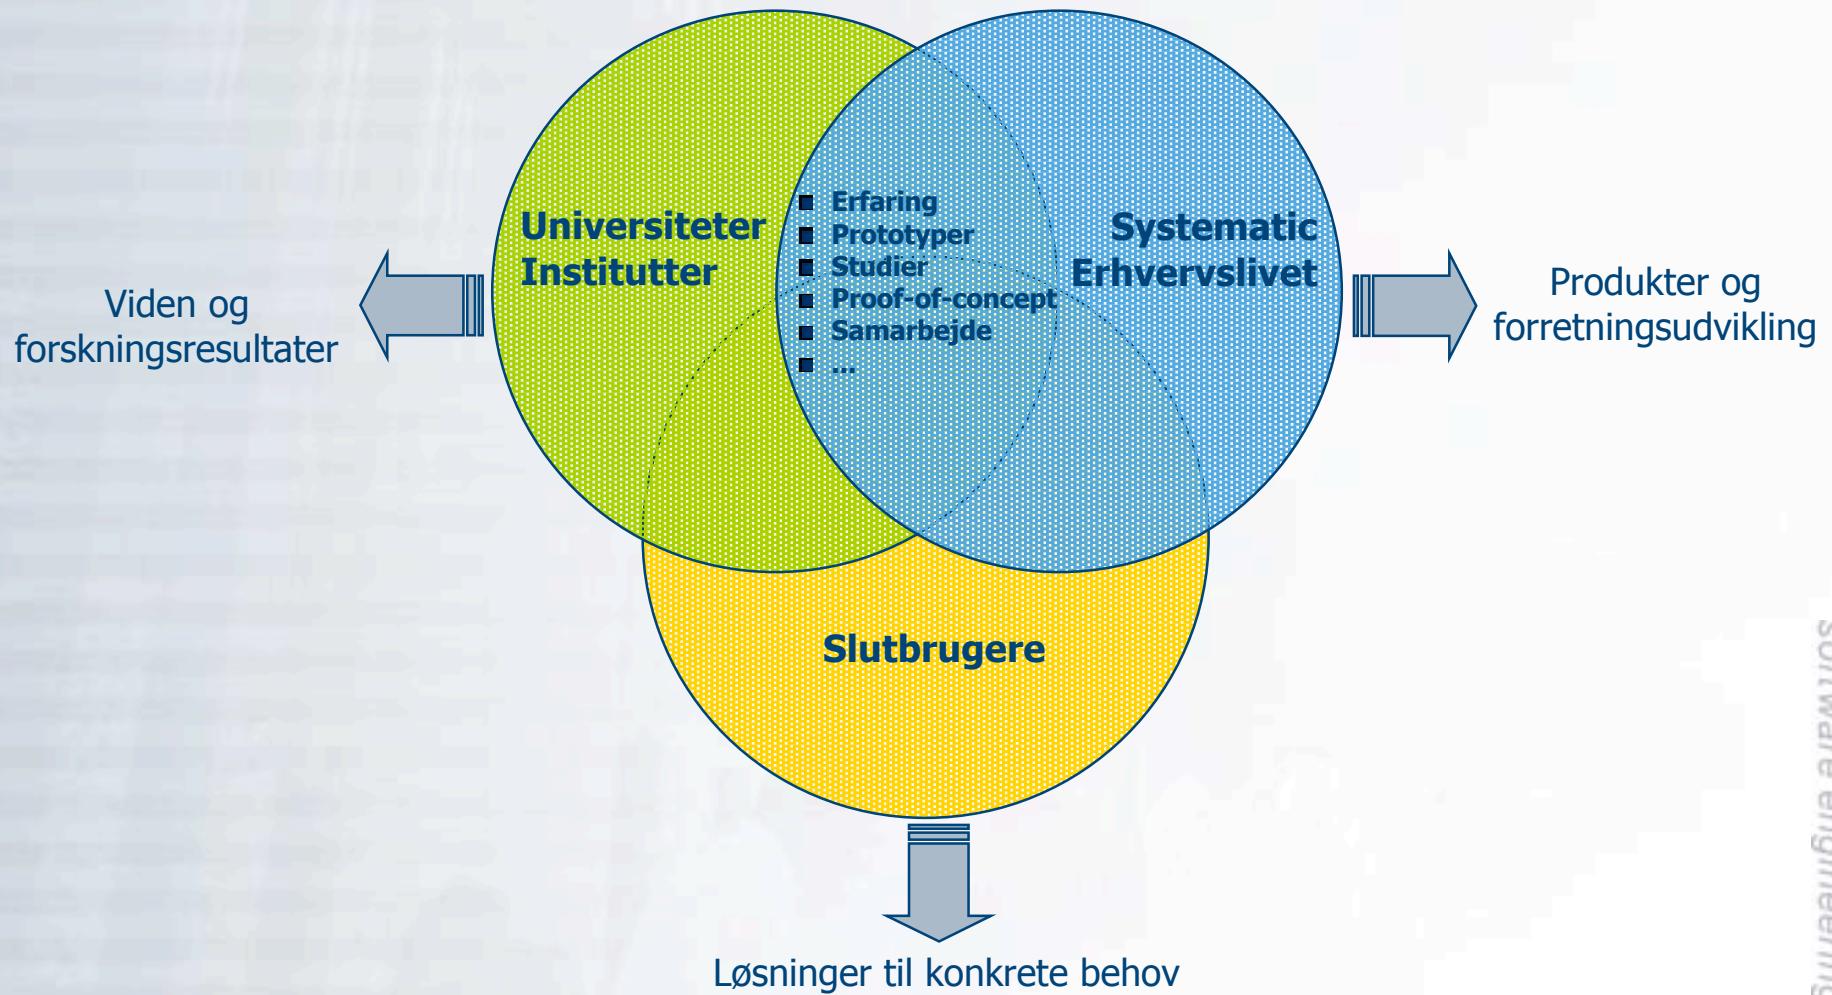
Universiteter
Institutter

Erfaring
Prototyper
Studier
Proof-of-concept
Samarbejde
...

Systematic
Erhvervslivet

Viden og
forskningsresultater

Produkter og
forretningsudvikling

Slutbrugere

Løsninger til konkrete behov

software engineering